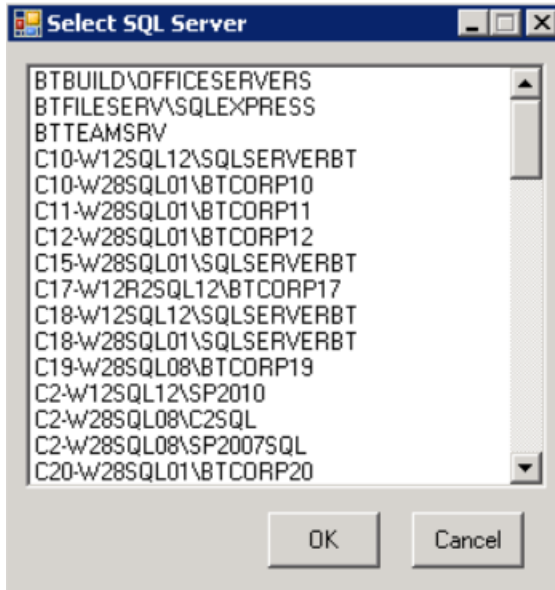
Select SQL Server

BTBUILD\OFFICESERVERS
BTFILESERV\SQLEXPRESS
BTTEAMSRV
C10-W12SQL12\SQLSERVERBT
C10-W28SQL01\BTCORP10
C11-W28SQL01\BTCORP11
C12-W28SQL01\BTCORP12
C15-W28SQL01\SQLSERVERBT
C17-W12R2SQL12\BTCORP17
C18-W12SQL12\SQLSERVERBT
C18-W28SQL01\SQLSERVERBT
C19-W28SQL08\BTCORP19
C2-W12SQL12\SP2010
C2-W28SQL08\C2SQL
C2-W28SQL08\SP2007SQL
C20-W28SQL01\BTCORP20

OK
Cancel